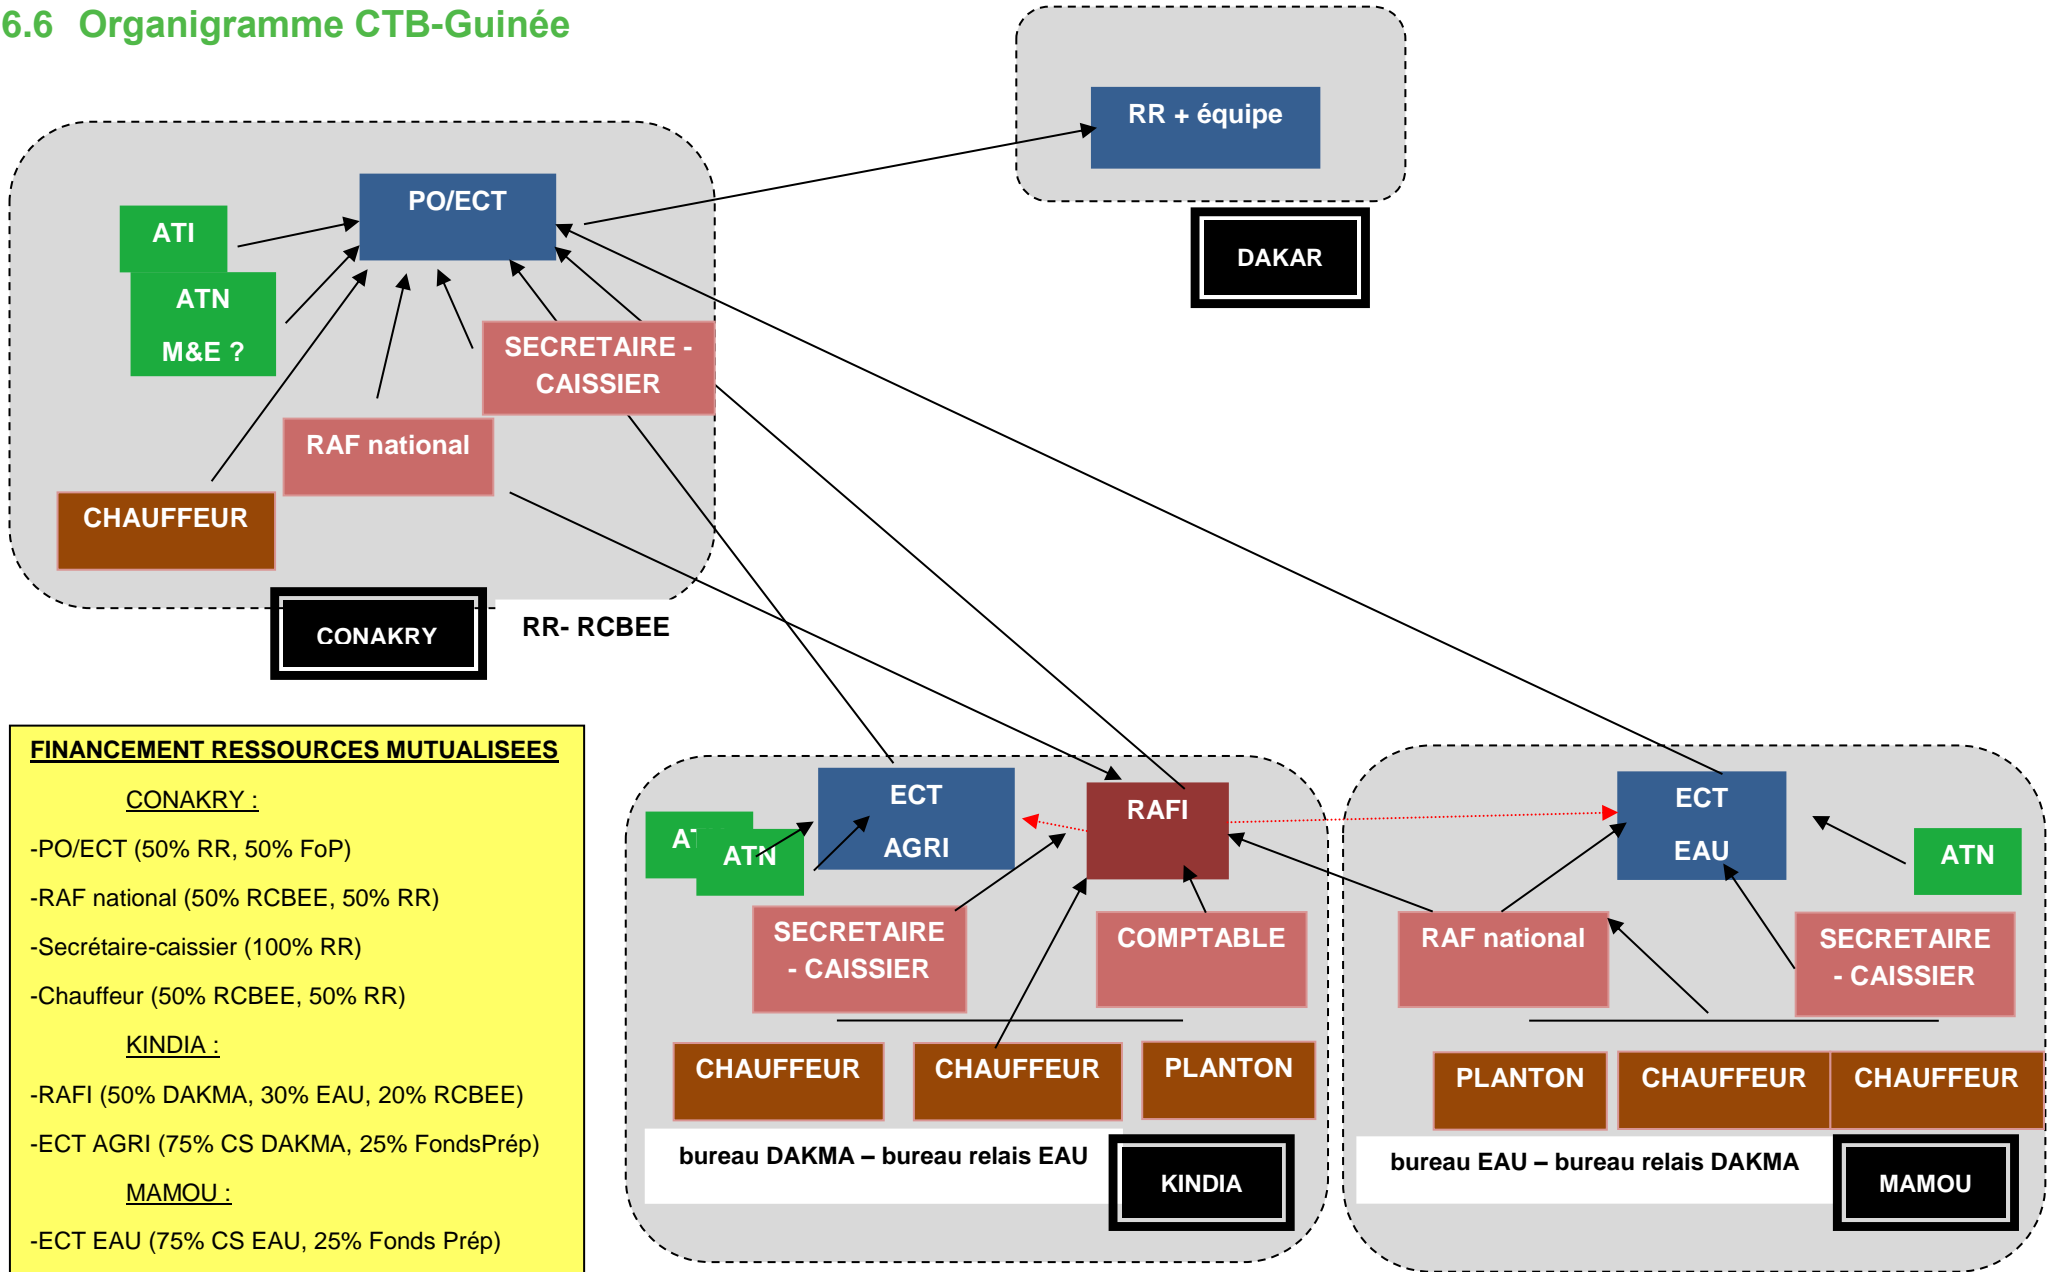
6.6 Organigramme CTB-Guinée

RR + équipe

DAKAR

PO/ECT

ATI

ATN

M&E ?

SECRETAIRE - CAISSIER

RAF national

CHAUFFEUR

CONAKRY

RR- RCBEE

FINANCEMENT RESSOURCES MUTUALISEES

CONAKRY :

-PO/ECT (50% RR, 50% FoP)

-RAF national (50% RCBEE, 50% RR)

-Secrétaire-caissier (100% RR)

-Chauffeur (50% RCBEE, 50% RR)

KINDIA :

-RAFI (50% DAKMA, 30% EAU, 20% RCBEE)

-ECT AGRI (75% CS DAKMA, 25% FondsPrép)

MAMOU :

-ECT EAU (75% CS EAU, 25% Fonds Prép)

AT

ATN

ECT AGRI

RAFI

SECRETAIRE - CAISSIER

COMPTABLE

CHAUFFEUR

CHAUFFEUR

PLANTON

bureau DAKMA – bureau relais EAU

KINDIA

ECT EAU

ATN

RAF national

SECRETAIRE - CAISSIER

PLANTON

CHAUFFEUR

CHAUFFEUR

bureau EAU – bureau relais DAKMA

MAMOU